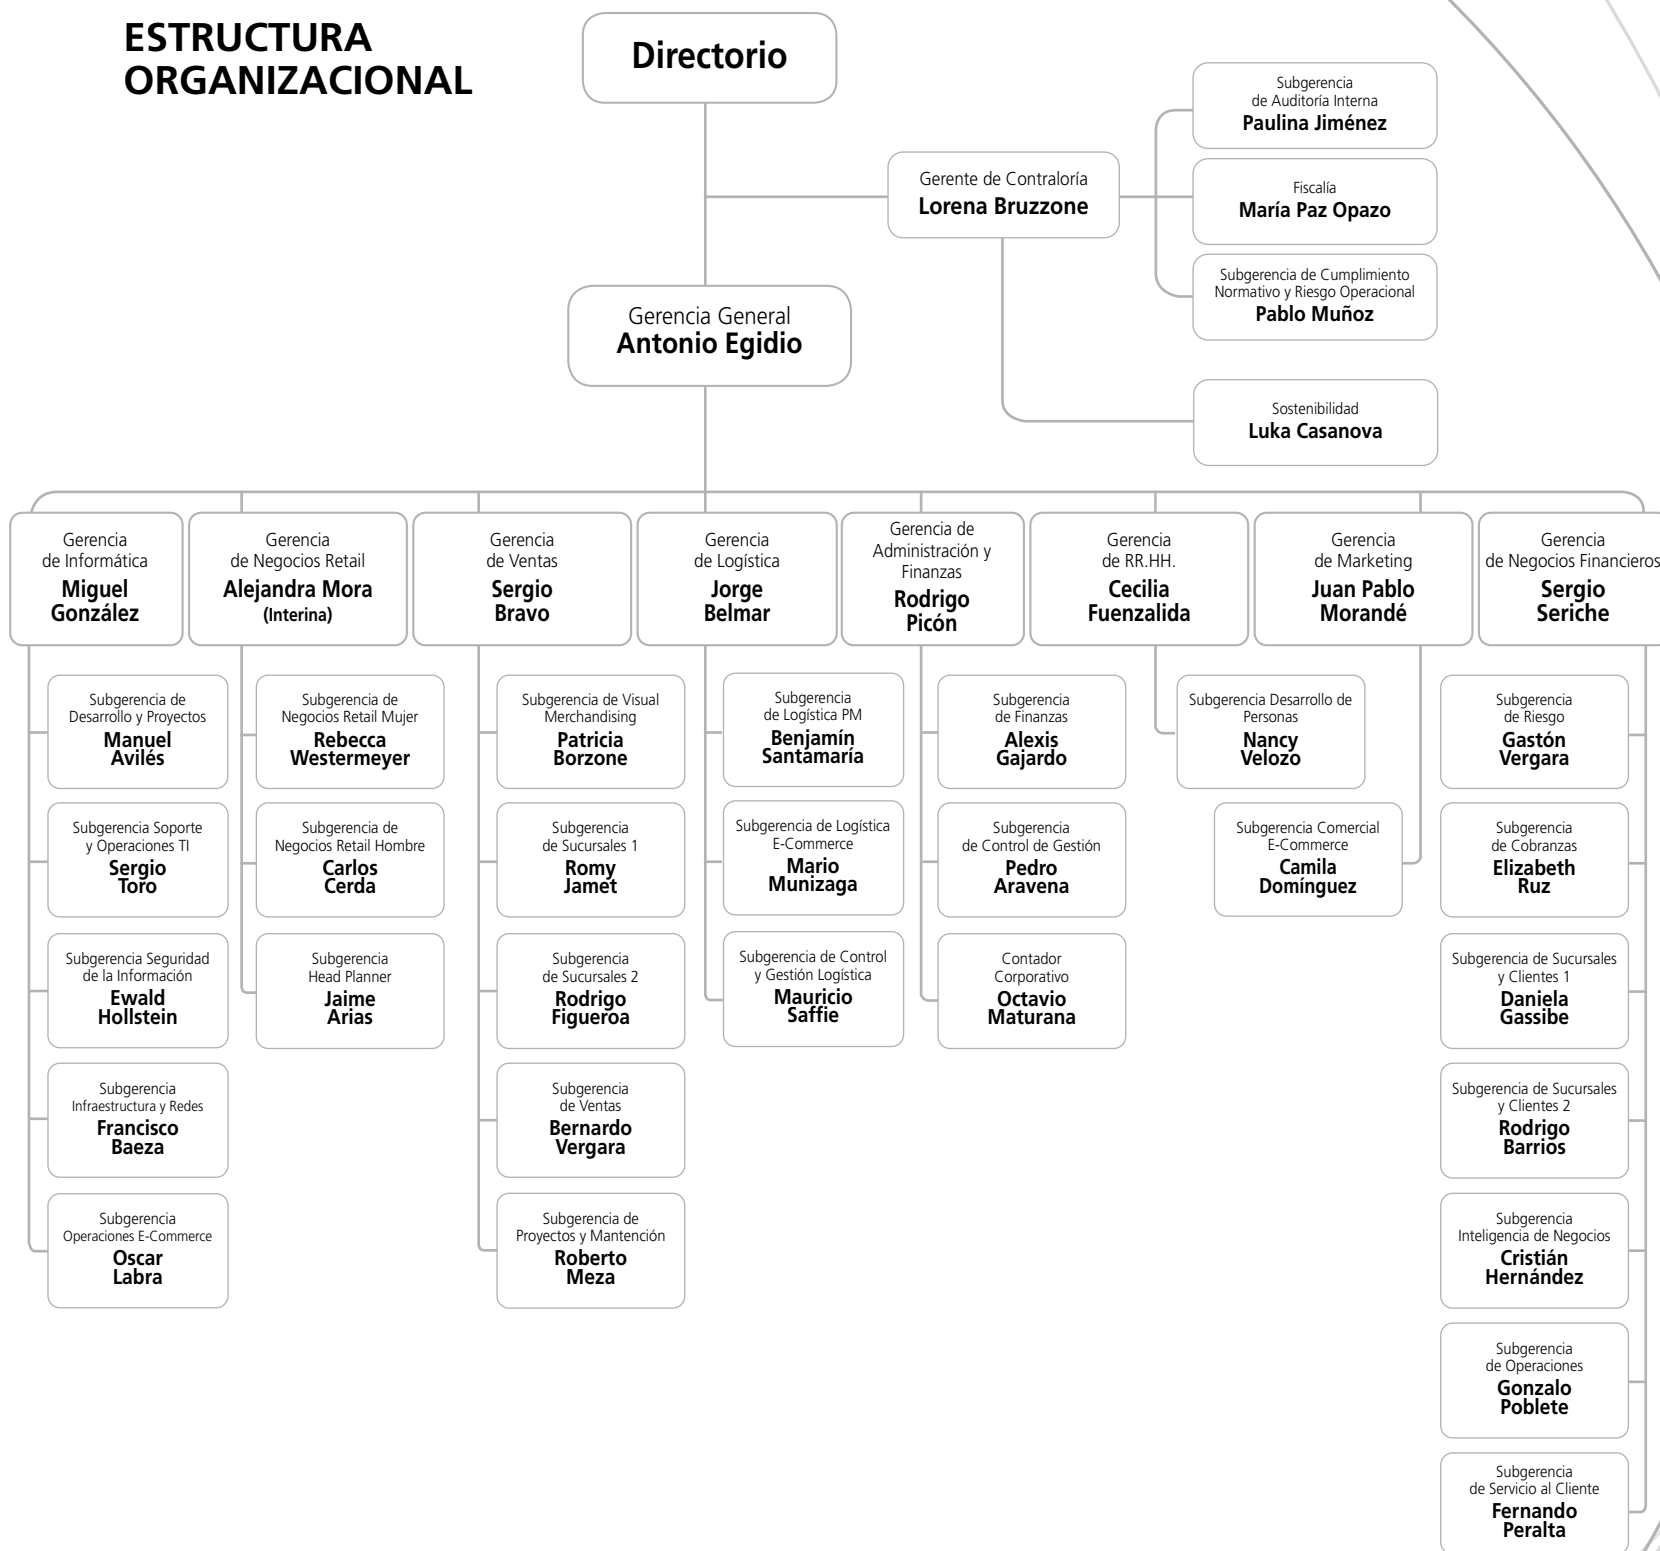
ESTRUCTURA ORGANIZACIONAL

Directorio

Gerente de Contraloría
Lorena Bruzzone

Subgerencia de Auditoría Interna
Paulina Jiménez

Fiscalía
María Paz Opazo

Subgerencia de Cumplimiento Normativo y Riesgo Operacional
Pablo Muñoz

Sostenibilidad
Luka Casanova

Gerencia General
Antonio Egidio

Gerencia de Informática
Miguel González

Subgerencia de Desarrollo y Proyectos
Manuel Avilés

Subgerencia Soporte y Operaciones TI
Sergio Toro

Subgerencia Seguridad de la Información
Ewald Hollstein

Subgerencia Infraestructura y Redes
Francisco Baeza

Subgerencia Operaciones E-Commerce
Oscar Labra

Gerencia de Negocios Retail
Alejandra Mora
(Interina)

Subgerencia de Negocios Retail Mujer
Rebecca Westermeyer

Subgerencia de Negocios Retail Hombre
Carlos Cerda

Subgerencia Head Planner
Jaime Arias

Gerencia de Ventas
Sergio Bravo

Subgerencia de Visual Merchandising
Patricia Borzone

Subgerencia de Sucursales 1
Romy Jamet

Subgerencia de Sucursales 2
Rodrigo Figueroa

Subgerencia de Ventas
Bernardo Vergara

Subgerencia de Proyectos y Mantención
Roberto Meza

Gerencia de Logística
Jorge Belmar

Subgerencia de Logística PM
Benjamín Santamaría

Subgerencia de Logística E-Commerce
Mario Munizaga

Subgerencia de Control y Gestión Logística
Mauricio Saffie

Gerencia de Administración y Finanzas
Rodrigo Picón

Subgerencia de Finanzas
Alexis Gajardo

Subgerencia de Control de Gestión
Pedro Aravena

Contador Corporativo
Octavio Maturana

Gerencia de RR.HH.
Cecilia Fuenzalida

Subgerencia Desarrollo de Personas
Nancy Velozo

Gerencia de Marketing
Juan Pablo Morandé

Subgerencia Comercial E-Commerce
Camila Domínguez

Gerencia de Negocios Financieros
Sergio Seriche

Subgerencia de Riesgo
Gastón Vergara

Subgerencia de Cobranzas
Elizabeth Ruz

Subgerencia de Sucursales y Clientes 1
Daniela Gassibe

Subgerencia de Sucursales y Clientes 2
Rodrigo Barrios

Subgerencia Inteligencia de Negocios
Cristián Hernández

Subgerencia de Operaciones
Gonzalo Poblete

Subgerencia de Servicio al Cliente
Fernando Peralta